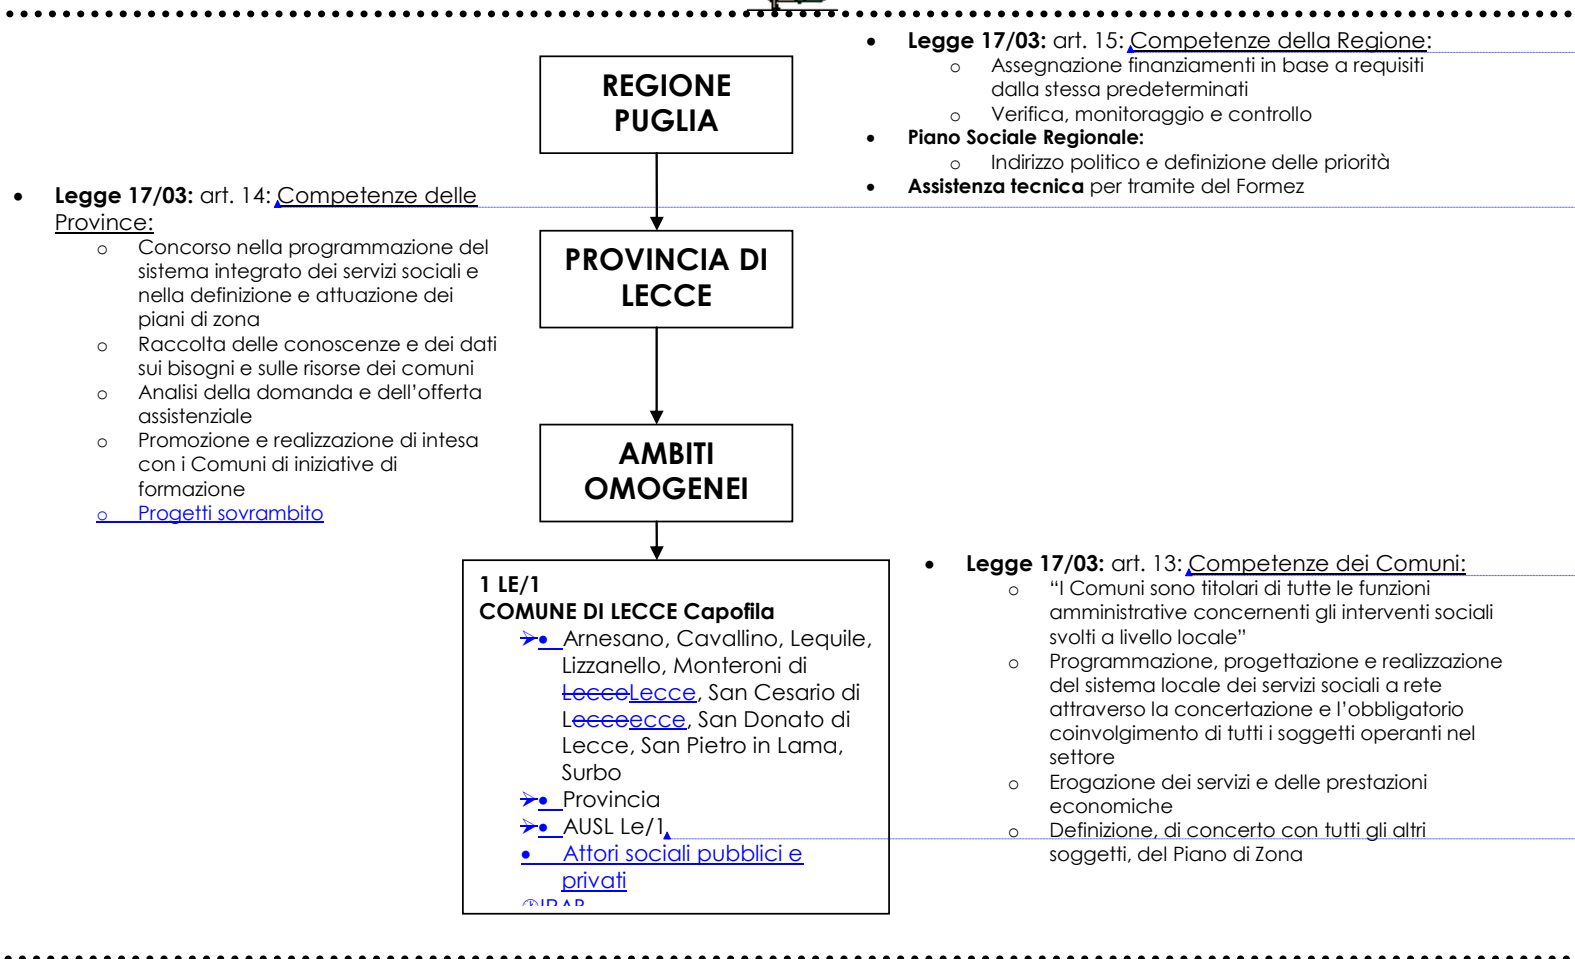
REGIONE PUGLIA

- **Legge 17/03:** art. 15: Competenze della Regione:
  - Assegnazione finanziamenti in base a requisiti dalla stessa predeterminati
  - Verifica, monitoraggio e controllo
- **Piano Sociale Regionale:**
  - Indirizzo politico e definizione delle priorità
- **Assistenza tecnica** per tramite del Formez

PROVINCIA DI LECCE

- **Legge 17/03:** art. 14: Competenze delle Province:
  - Concorso nella programmazione del sistema integrato dei servizi sociali e nella definizione e attuazione dei piani di zona
  - Raccolta delle conoscenze e dei dati sui bisogni e sulle risorse dei comuni
  - Analisi della domanda e dell'offerta assistenziale
  - Promozione e realizzazione di intesa con i Comuni di iniziative di formazione
  - Progetti sovrambito

AMBITI OMOGENEI

1 LE/1
COMUNE DI LECCE Capofila
- Arnesano, Cavallino, Lequile, Lizzanello, Monteroni di LecceLecce, San Cesario di Lecceecce, San Donato di Lecce, San Pietro in Lama, Surbo
- Provincia
- AUSL Le/1
- Attori sociali pubblici e privati
- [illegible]

- **Legge 17/03:** art. 13: Competenze dei Comuni:
  - "I Comuni sono titolari di tutte le funzioni amministrative concernenti gli interventi sociali svolti a livello locale"
  - Programmazione, progettazione e realizzazione del sistema locale dei servizi sociali a rete attraverso la concertazione e l'obbligatorio coinvolgimento di tutti i soggetti operanti nel settore
  - Erogazione dei servizi e delle prestazioni economiche
  - Definizione, di concerto con tutti gli altri soggetti, del Piano di Zona